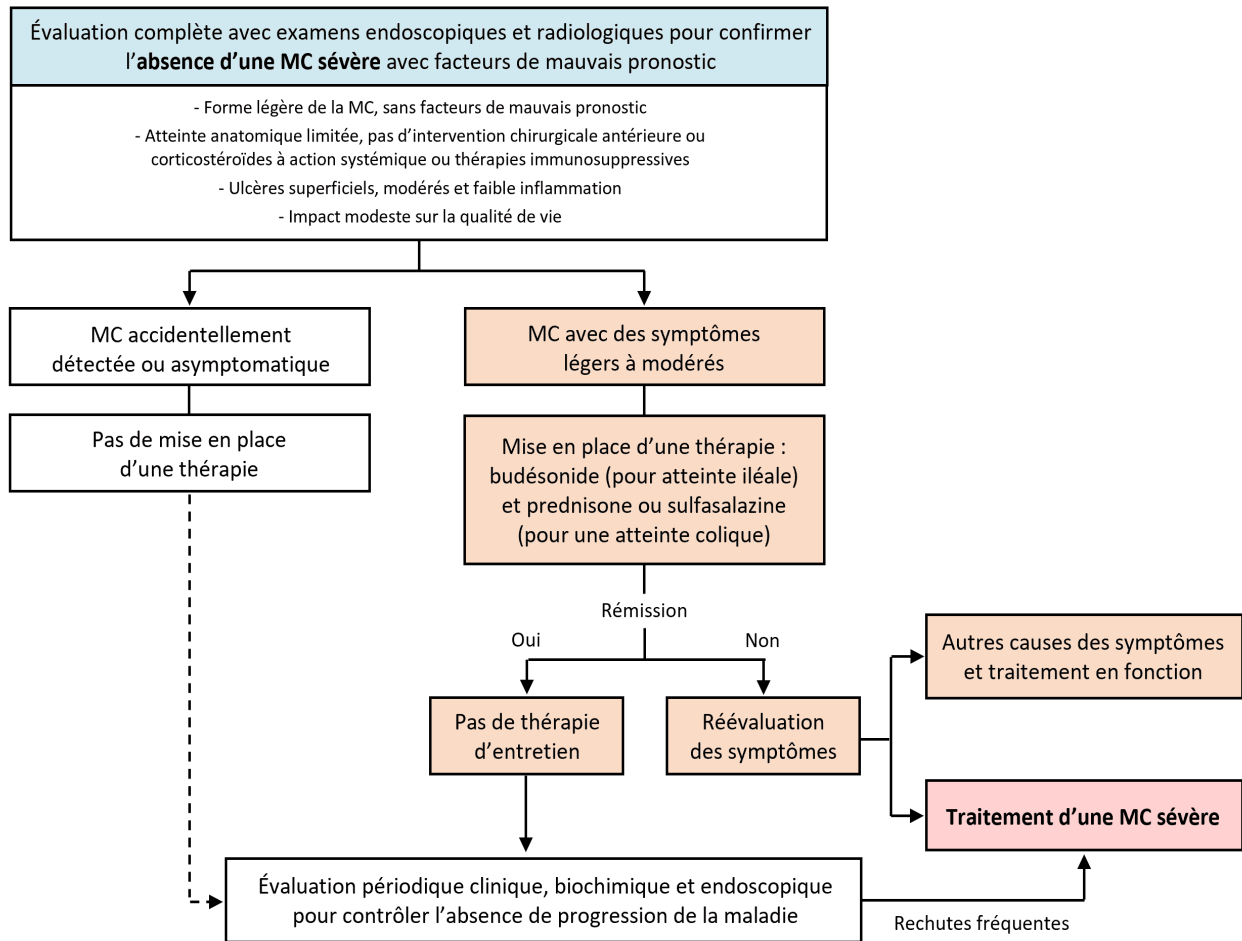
Évaluation complète avec examens endoscopiques et radiologiques pour confirmer l'**absence d'une MC sévère** avec facteurs de mauvais pronostic

- Forme légère de la MC, sans facteurs de mauvais pronostic
- Atteinte anatomique limitée, pas d'intervention chirurgicale antérieure ou corticostéroïdes à action systémique ou thérapies immunosuppressives
- Ulcères superficiels, modérés et faible inflammation
- Impact modeste sur la qualité de vie

MC accidentellement détectée ou asymptomatique

Pas de mise en place d'une thérapie

MC avec des symptômes légers à modérés

Mise en place d'une thérapie : budésonide (pour atteinte iléale) et prednisone ou sulfasalazine (pour une atteinte colique)

Rémission

Oui

Non

Pas de thérapie d'entretien

Réévaluation des symptômes

Autres causes des symptômes et traitement en fonction

**Traitement d'une MC sévère**

Évaluation périodique clinique, biochimique et endoscopique pour contrôler l'absence de progression de la maladie

Rechutes fréquentes